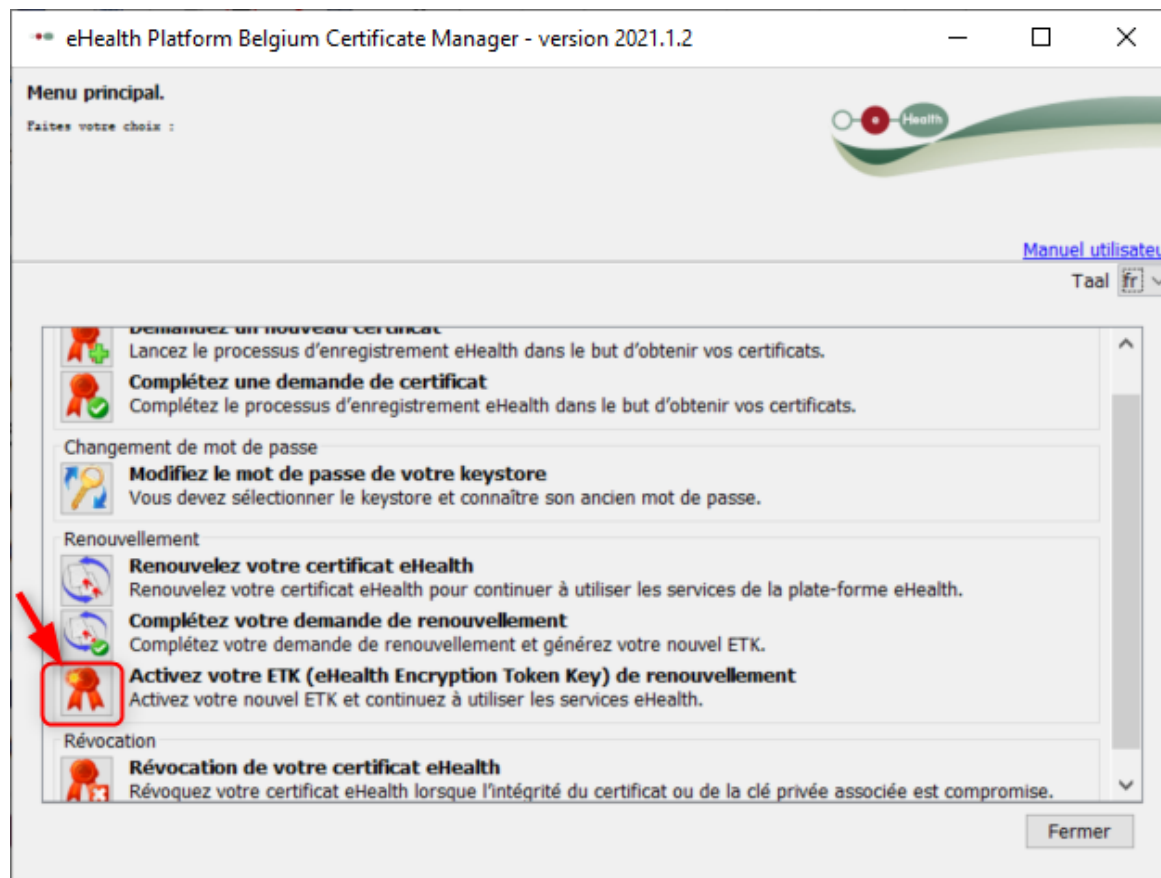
eHealth Platform Belgium Certificate Manager - version 2021.1.2

Menu principal.

Faites votre choix :

Health

Manuel utilisateu

Taal fr

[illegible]
Lancez le processus d'enregistrement eHealth dans le but d'obtenir vos certificats.

Complétez une demande de certificat
Complétez le processus d'enregistrement eHealth dans le but d'obtenir vos certificats.

Changement de mot de passe

Modifiez le mot de passe de votre keystore
Vous devez sélectionner le keystore et connaître son ancien mot de passe.

Renouvellement

Renouvelez votre certificat eHealth
Renouvelez votre certificat eHealth pour continuer à utiliser les services de la plate-forme eHealth.

Complétez votre demande de renouvellement
Complétez votre demande de renouvellement et générez votre nouvel ETK.

Activez votre ETK (eHealth Encryption Token Key) de renouvellement
Activez votre nouvel ETK et continuez à utiliser les services eHealth.

Révocation

Révocation de votre certificat eHealth
Révoquez votre certificat eHealth lorsque l'intégrité du certificat ou de la clé privée associée est compromise.

Fermer